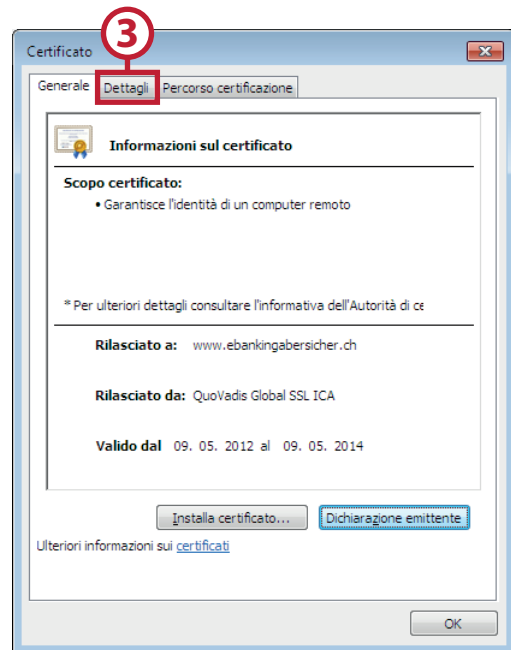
3

Certificato

Generale | Dettagli | Percorso certificazione

Informazioni sul certificato

Scopo certificato:

• Garantisce l'identità di un computer remoto

* Per ulteriori dettagli consultare l'informativa dell'Autorità di ce

Rilasciato a: www.ebankingabersicher.ch

Rilasciato da: QuoVadis Global SSL ICA

Valido dal 09. 05. 2012 al 09. 05. 2014

Installa certificato... | Dichiarazione emittente

Ulteriori informazioni sui certificati

OK